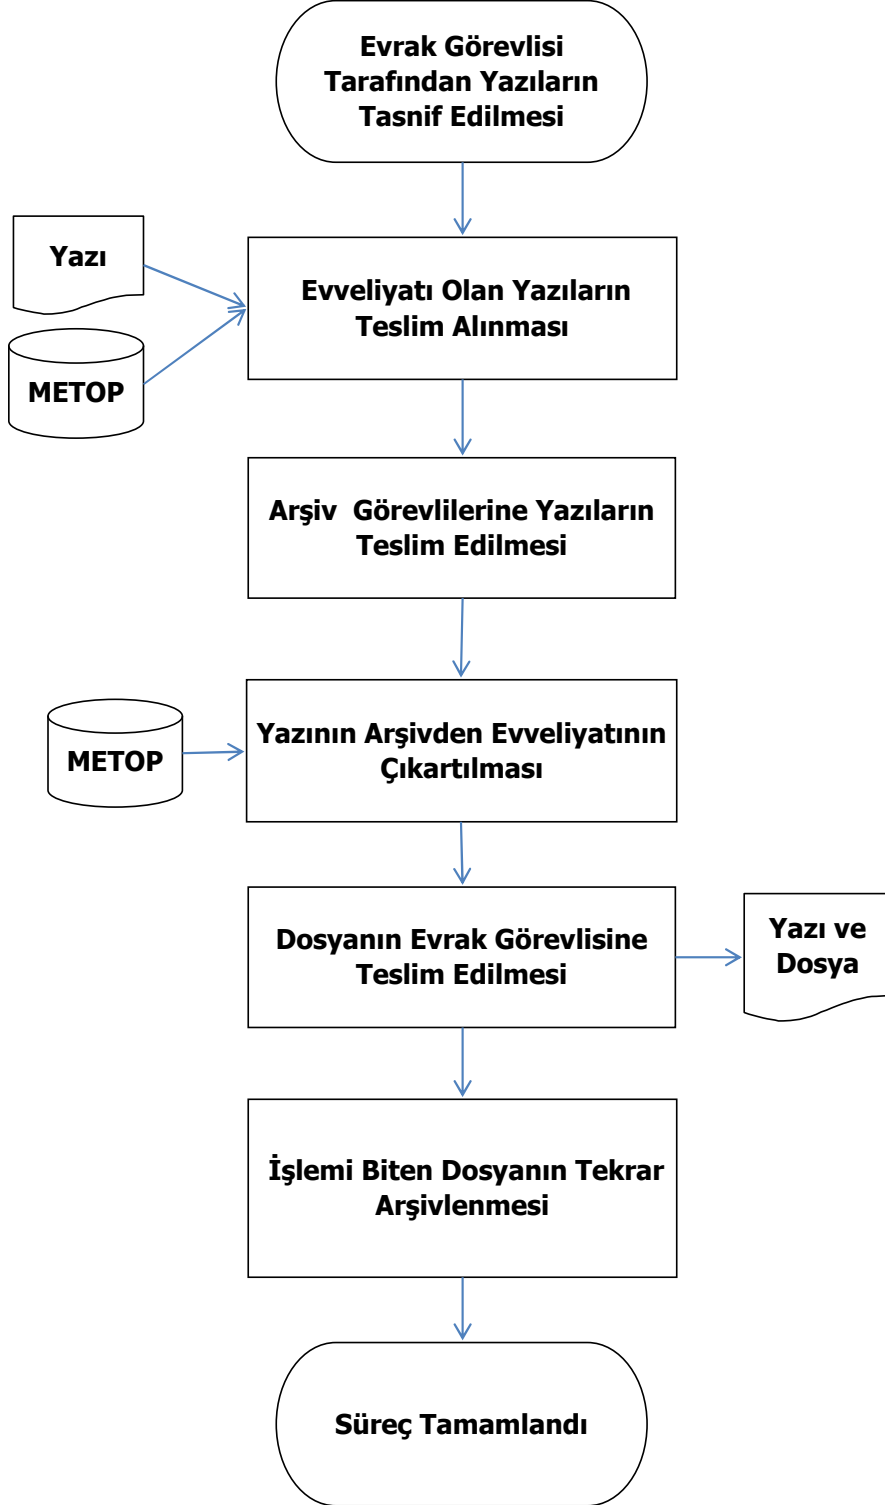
Evrak Görevlisi Tarafından Yazıların Tasnif Edilmesi

Yazı

METOP

Evveliyatı Olan Yazıların Teslim Alınması

Arşiv Görevlilerine Yazıların Teslim Edilmesi

METOP

Yazının Arşivden Evveliyatının Çıkartılması

Dosyanın Evrak Görevlisine Teslim Edilmesi

Yazı ve Dosya

İşlemi Biten Dosyanın Tekrar Arşivlenmesi

Süreç Tamamlandı